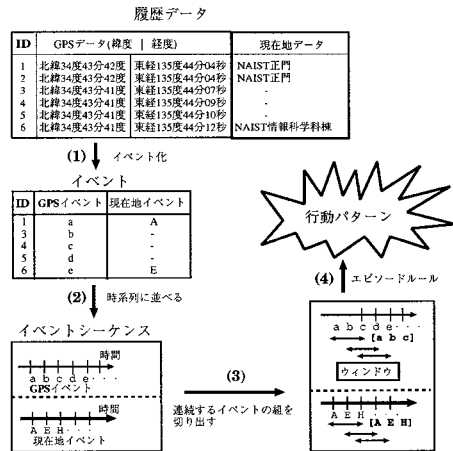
履歴データ

| ID | GPSデータ(緯度 | 経度) | 現在地データ |
|---|---|---|---|
| 1 | 北緯34度43分42度 | 東経135度44分04秒 | NAIST正門 |
| 2 | 北緯34度43分42度 | 東経135度44分04秒 | NAIST正門 |
| 3 | 北緯34度43分41度 | 東経135度44分07秒 | - |
| 4 | 北緯34度43分41度 | 東経135度44分09秒 | - |
| 5 | 北緯34度43分41度 | 東経135度44分10秒 | - |
| 6 | 北緯34度43分41度 | 東経135度44分12秒 | NAIST情報科学科棟 |

(1) イベント化

イベント

| ID | GPSイベント | 現在地イベント |
|---|---|---|
| 1 | a | A |
| 3 | b | - |
| 4 | c | - |
| 5 | d | - |
| 6 | e | E |

(2) 時系列に並べる

イベントシーケンス

時間
a b c d e · · ·
GPSイベント

時間
A E H · · ·
現在地イベント

(3)

連続するイベントの組を切り出す

a b c d e · · ·
[a b c]
ウィンドウ

A E H · · ·
[A E H]

(4) エピソードルール

行動パターン